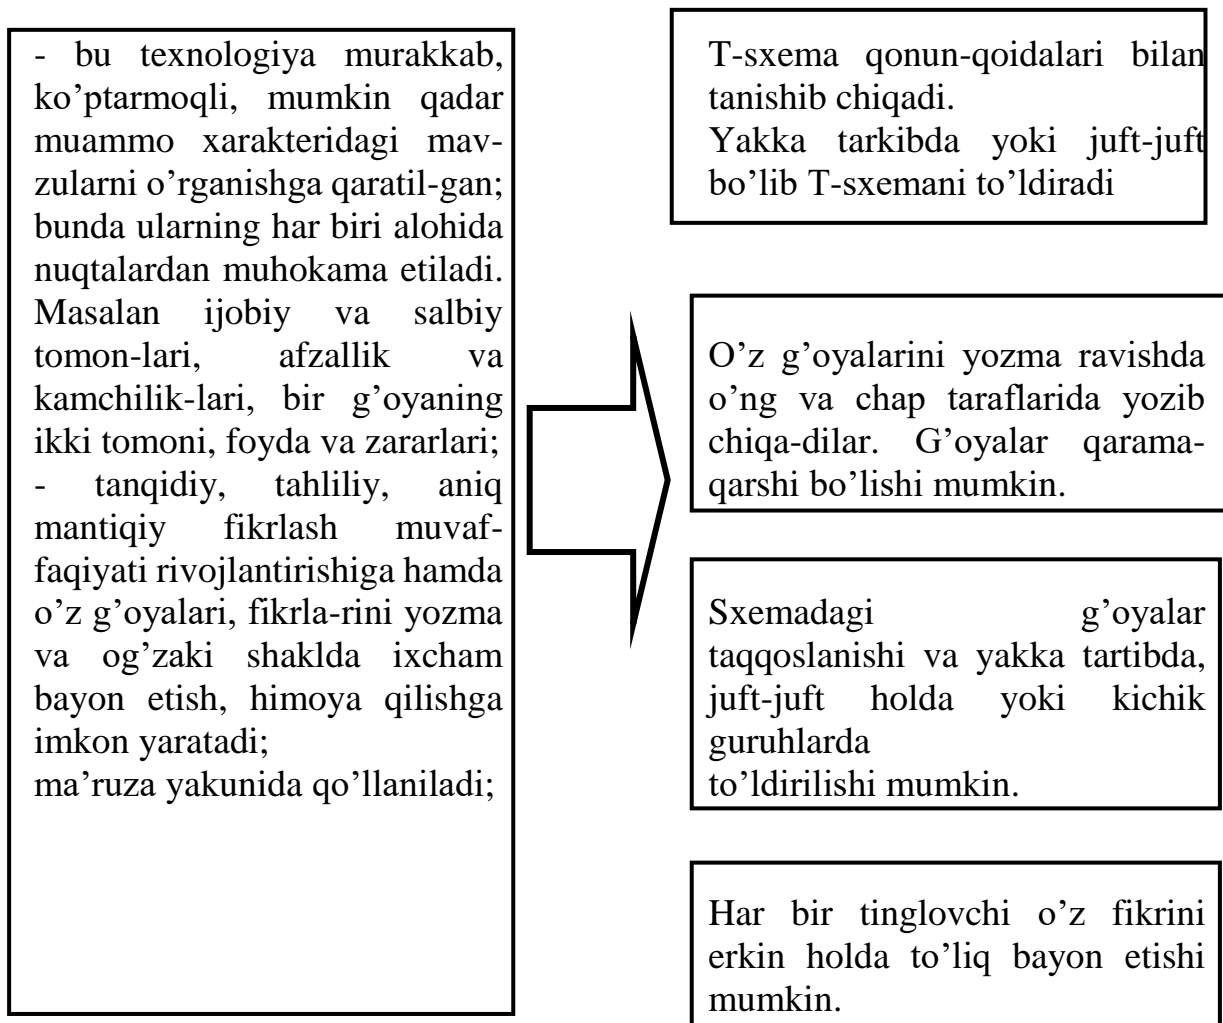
- bu texnologiya murakkab, ko'ptarmoqli, mumkin qadar muammo xarakteridagi mavzularni o'rganishga qaratil-gan; bunda ularning har biri alohida nuqtalardan muhokama etiladi. Masalan ijobiy va salbiy tomon-lari, afzallik va kamchilik-lari, bir g'oyaning ikki tomoni, foyda va zararlari;
- tanqidiy, tahliliy, aniq mantiqiy fikrlash muvaffaqiyati rivojlantirishiga hamda o'z g'oyalari, fikrla-rini yozma va og'zaki shaklda ixcham bayon etish, himoya qilishga imkon yaratadi;
ma'ruza yakunida qo'llaniladi;

T-sxema qonun-qoidalari bilan tanishib chiqadi.
Yakka tarkibda yoki juft-juft bo'lib T-sxemani to'ldiradi

O'z g'oyalarini yozma ravishda o'ng va chap taraflarida yozib chiqa-dilar. G'oyalar qarama-qarshi bo'lishi mumkin.

Sxemadagi g'oyalar taqqoslanishi va yakka tartibda, juft-juft holda yoki kichik guruhlarda
to'ldirilishi mumkin.

Har bir tinglovchi o'z fikrini erkin holda to'liq bayon etishi mumkin.